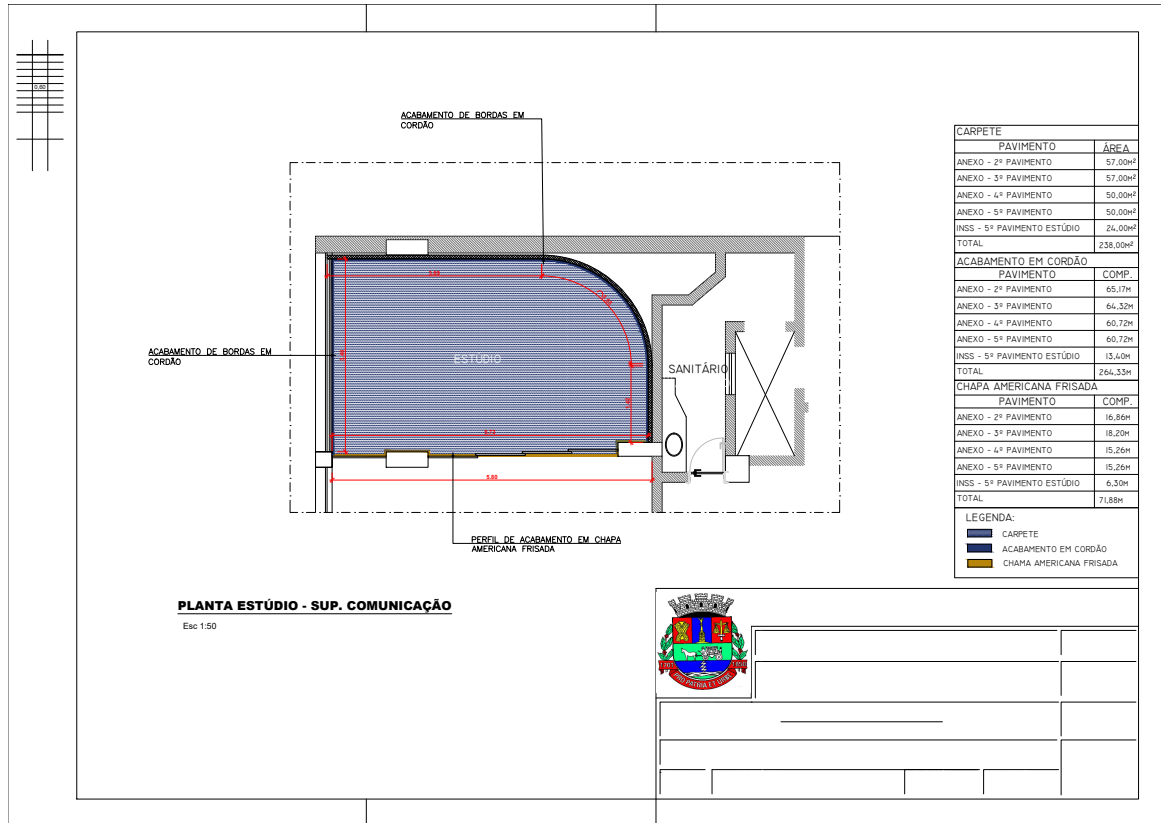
0,80

ACABAMENTO DE BORDAS EM CORDÃO

ACABAMENTO DE BORDAS EM CORDÃO

ESTÚDIO

SANITÁRIO

5,80

PERFIL DE ACABAMENTO EM CHAPA AMERICANA FRISADA

CARPETE

| PAVIMENTO | ÁREA |
|---|---|
| ANEXO - 2º PAVIMENTO | 57,00M² |
| ANEXO - 3º PAVIMENTO | 57,00M² |
| ANEXO - 4º PAVIMENTO | 50,00M² |
| ANEXO - 5º PAVIMENTO | 50,00M² |
| INSS - 5º PAVIMENTO ESTÚDIO | 24,00M² |
| TOTAL | 238,00M² |

ACABAMENTO EM CORDÃO

| PAVIMENTO | COMP. |
|---|---|
| ANEXO - 2º PAVIMENTO | 65,17M |
| ANEXO - 3º PAVIMENTO | 64,32M |
| ANEXO - 4º PAVIMENTO | 60,72M |
| ANEXO - 5º PAVIMENTO | 60,72M |
| INSS - 5º PAVIMENTO ESTÚDIO | 13,40M |
| TOTAL | 264,33M |

CHAPA AMERICANA FRISADA

| PAVIMENTO | COMP. |
|---|---|
| ANEXO - 2º PAVIMENTO | 16,86M |
| ANEXO - 3º PAVIMENTO | 18,20M |
| ANEXO - 4º PAVIMENTO | 15,26M |
| ANEXO - 5º PAVIMENTO | 15,26M |
| INSS - 5º PAVIMENTO ESTÚDIO | 6,30M |
| TOTAL | 71,88M |

LEGENDA:
CARPETE
ACABAMENTO EM CORDÃO
CHAMA AMERICANA FRISADA

PLANTA ESTÚDIO - SUP. COMUNICAÇÃO
Esc 1:50

PRO PATRIA ET LIBERTATE